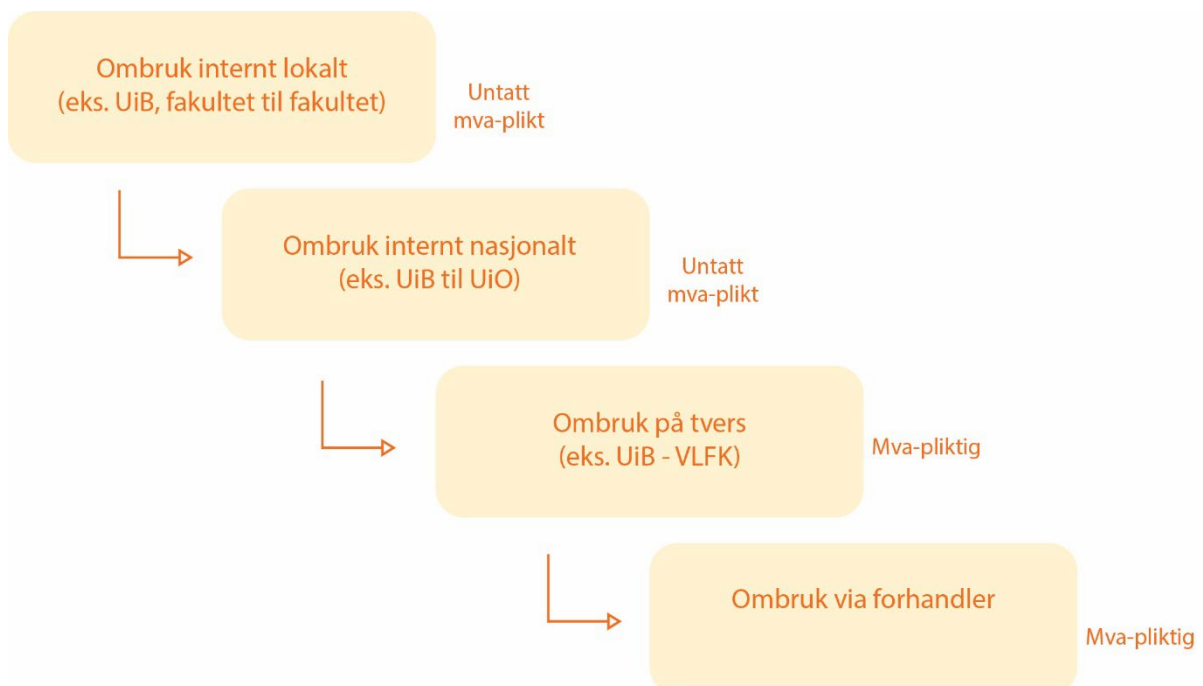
Ombruk internt lokalt
(eks. UiB, fakultet til fakultet)

Untatt
mva-plikt

Ombruk internt nasjonalt
(eks. UiB til UiO)

Untatt
mva-plikt

Ombruk på tvers
(eks. UiB - VLFK)

Mva-pliktig

Ombruk via forhandler

Mva-pliktig